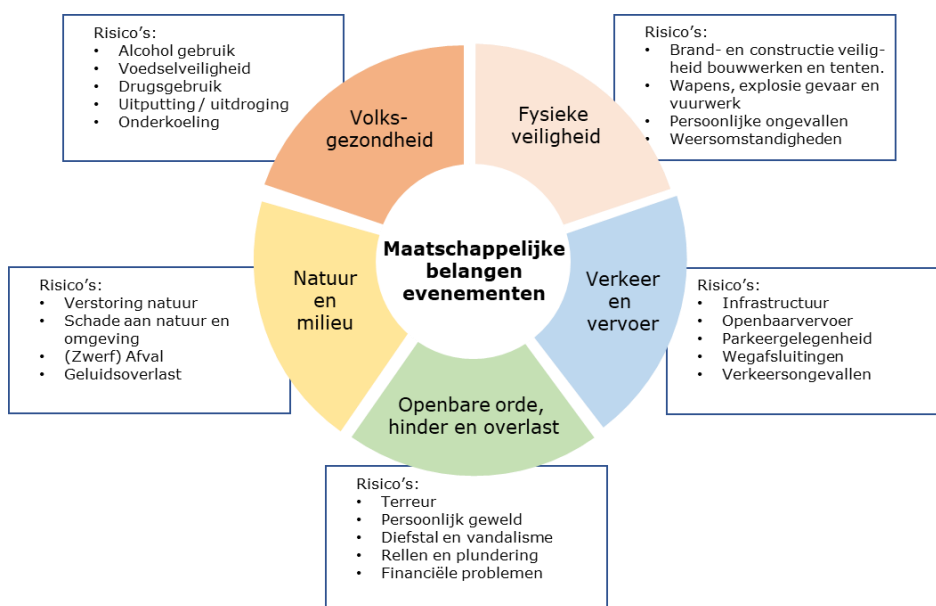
Risico's:
• Alcohol gebruik
• Voedselveiligheid
• Drugsgebruik
• Uitputting / uitdroging
• Onderkoeling

Risico's:
• Brand- en constructie veiligheid bouwwerken en tenten.
• Wapens, explosie gevaar en vuurwerk
• Persoonlijke ongevallen
• Weersomstandigheden

Volksgezondheid

Fysieke veiligheid

Maatschappelijke belangen evenementen

Natuur en milieu

Verkeer en vervoer

Openbare orde, hinder en overlast

Risico's:
• Verstoring natuur
• Schade aan natuur en omgeving
• (Zwerf) Afval
• Geluidsoverlast

Risico's:
• Infrastructuur
• Openbaarvervoer
• Parkeergelegenheid
• Wegafsluitingen
• Verkeersongevallen

Risico's:
• Terreur
• Persoonlijk geweld
• Diefstal en vandalisme
• Rellen en plundering
• Financiële problemen